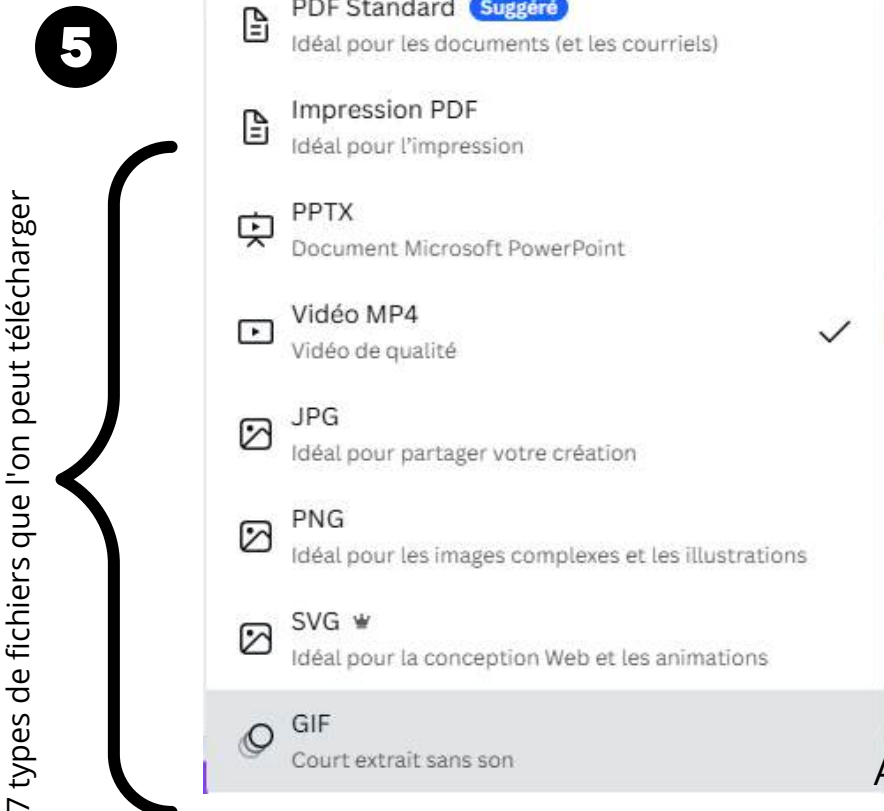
5

7 types de fichiers que l'on peut télécharger

PDF Standard Suggéré
Idéal pour les documents (et les courriels)

Impression PDF
Idéal pour l'impression

PPTX
Document Microsoft PowerPoint

Vidéo MP4
Vidéo de qualité

JPG
Idéal pour partager votre création

PNG
Idéal pour les images complexes et les illustrations

SVG
Idéal pour la conception Web et les animations

GIF
Court extrait sans son

A